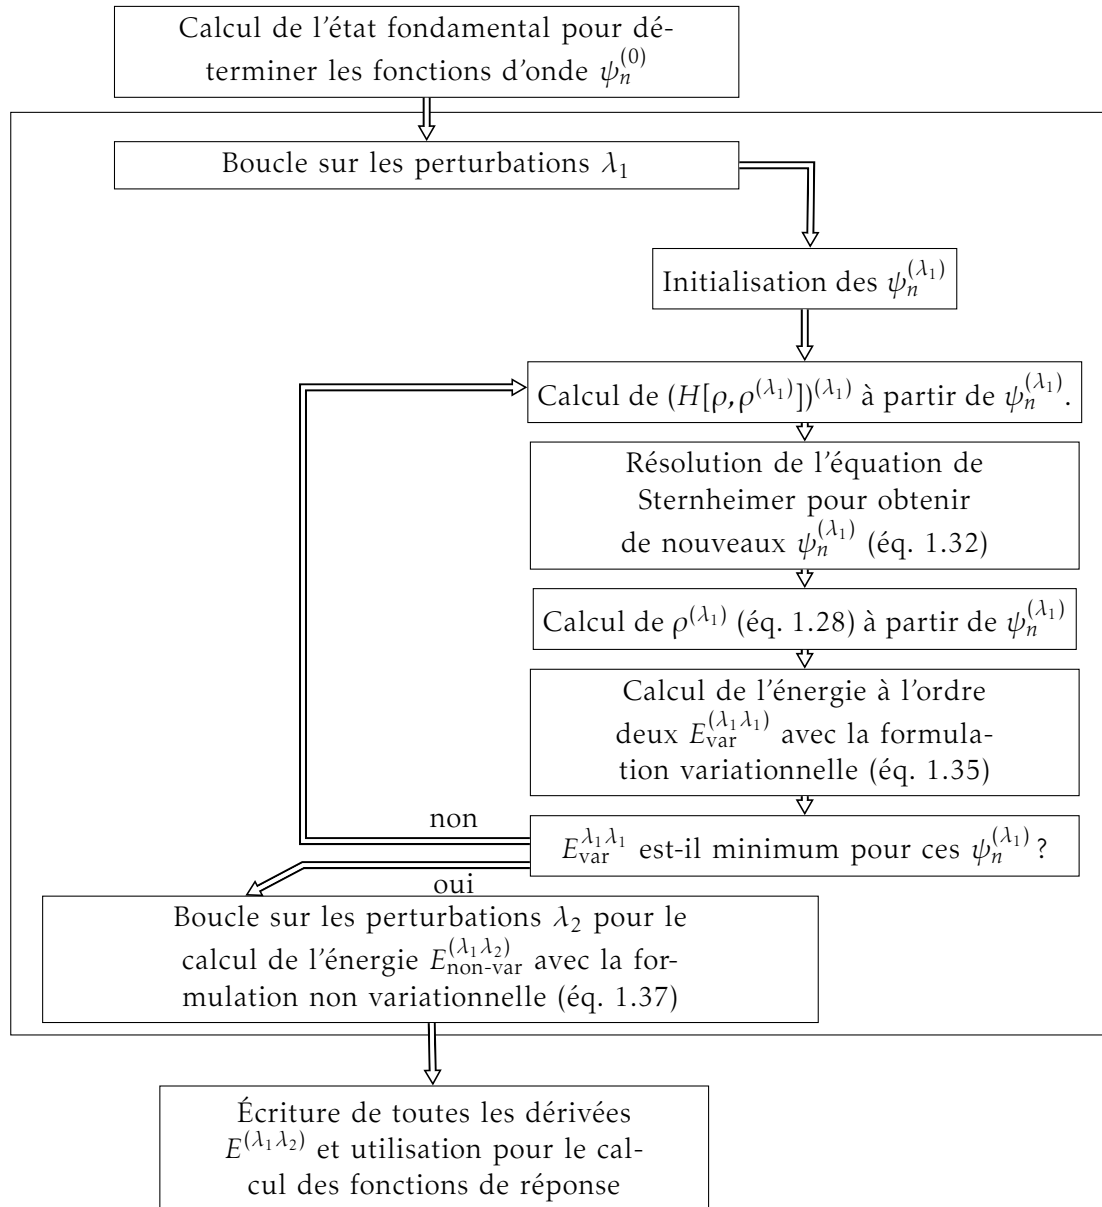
Calcul de l'état fondamental pour déterminer les fonctions d'onde $\psi_n^{(0)}$

Boucle sur les perturbations $\lambda_1$

Initialisation des $\psi_n^{(\lambda_1)}$

Calcul de $(H[\rho,\rho^{(\lambda_1)}])^{(\lambda_1)}$ à partir de $\psi_n^{(\lambda_1)}$.

Résolution de l'équation de Sternheimer pour obtenir de nouveaux $\psi_n^{(\lambda_1)}$ (éq. 1.32)

Calcul de $\rho^{(\lambda_1)}$ (éq. 1.28) à partir de $\psi_n^{(\lambda_1)}$

Calcul de l'énergie à l'ordre deux $E_{\text{var}}^{(\lambda_1\lambda_1)}$ avec la formulation variationnelle (éq. 1.35)

non

$E_{\text{var}}^{\lambda_1\lambda_1}$ est-il minimum pour ces $\psi_n^{(\lambda_1)}$ ?

oui

Boucle sur les perturbations $\lambda_2$ pour le calcul de l'énergie $E_{\text{non-var}}^{(\lambda_1\lambda_2)}$ avec la formulation non variationnelle (éq. 1.37)

Écriture de toutes les dérivées $E^{(\lambda_1\lambda_2)}$ et utilisation pour le calcul des fonctions de réponse